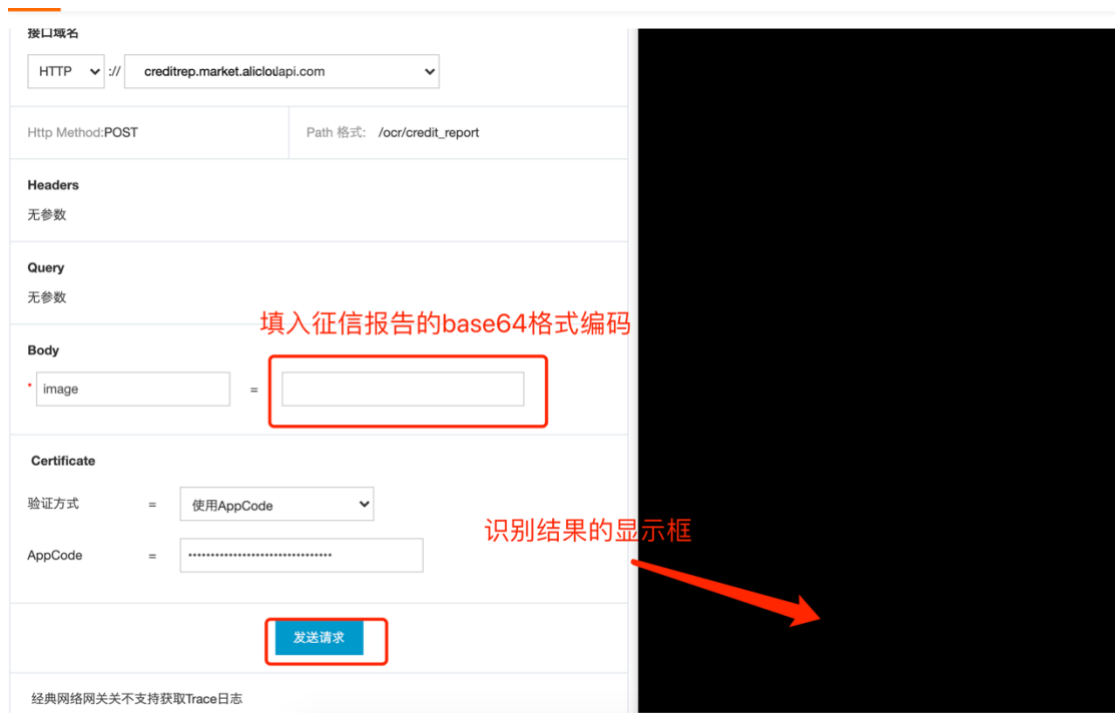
接口域名

HTTP :// creditrep.market.alicloudapi.com

Http Method:POST

Path 格式: /ocr/credit_report

Headers

无参数

Query

无参数

填入征信报告的base64格式编码

Body

* image =

Certificate

验证方式 = 使用AppCode

识别结果的显示框

AppCode = ••••••••••••••••••••••••••••••••

发送请求

经典网络网关关不支持获取Trace日志